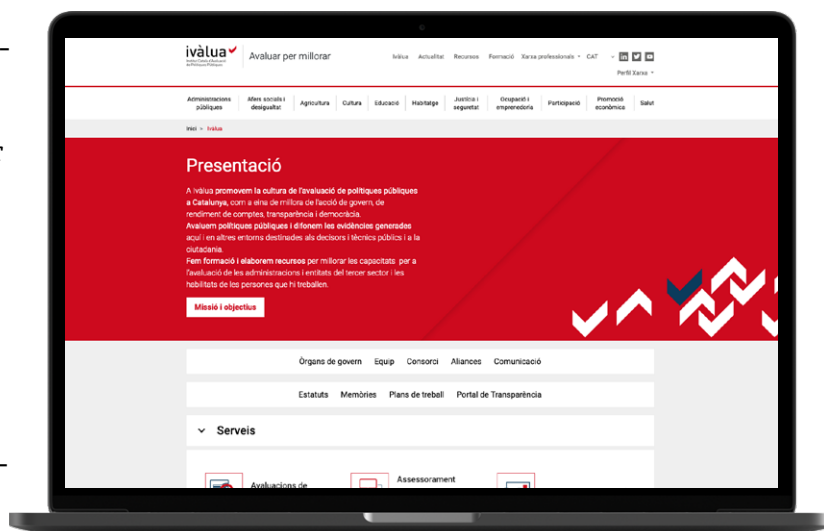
ivàlua
Institut Català d'Avaluació de Polítiques Públiques

Avaluar per millorar

Ivàlua Actualitat Recursos Formació Xarxa professionals CAT

Perfil Xarxa

Administracions públiques | Afers socials i desigualtat | Agricultura | Cultura | Educació | Habitatge | Justícia i seguretat | Ocupació i emprenedoria | Participació | Promoció econòmica | Salut

Inici > Ivàlua

Presentació

A ivàlua promovem la cultura de l'avaluació de polítiques públiques a Catalunya, com a eina de millora de l'acció de govern, de rendiment de comptes, transparència i democràcia.
Avaluem polítiques públiques i difonem les evidències generades aquí i en altres entorns destinades als decisors i tècnics públics i a la ciutadania.
Fem formació i elaborem recursos per millorar les capacitats per a l'avaluació de les administracions i entitats del tercer sector i les habilitats de les persones que hi treballen.

Missió i objectius

Òrgans de govern Equip Consorci Aliances Comunicació

Estatuts Memòries Plans de treball Portal de Transparència

Serveis

Avaluacions de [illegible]

Assessorament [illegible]